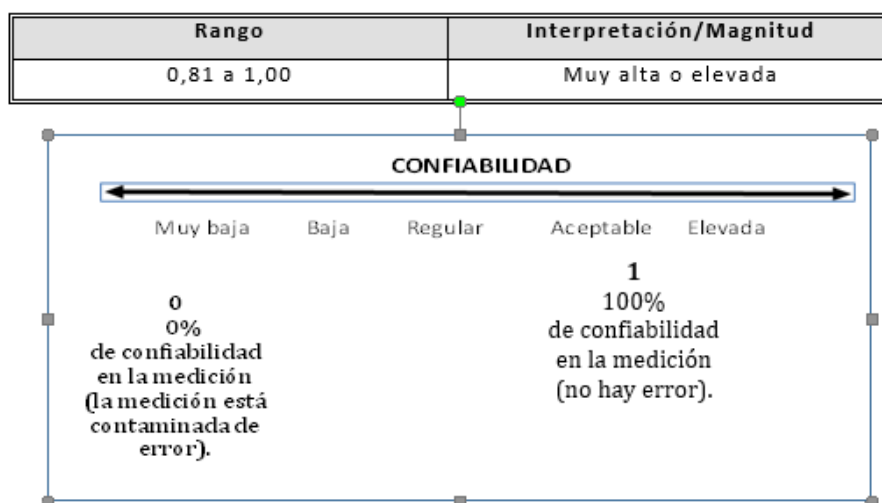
| Rango | Interpretación/Magnitud |
|---|---|
| 0,81 a 1,00 | Muy alta o elevada |

CONFIABILIDAD

Muy baja Baja Regular Aceptable Elevada

0
0%
de confiabilidad
en la medición
(la medición está
contaminada de
error).

1
100%
de confiabilidad
en la medición
(no hay error).